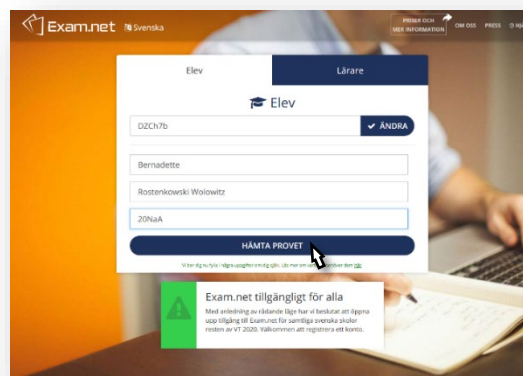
Exam.net Svenska

PRISER OCH MER INFORMATION

OM OSS

PRESS

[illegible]

Elev

Lärare

Elev

DZCh7b

ÄNDRA

Bernadette

Rostenkowski Wolowitz

20NaA

HÄMTA PROVET

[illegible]

Exam.net tillgängligt för alla

Med anledning av rådande läge har vi beslutat att öppna upp tillgång till Exam.net för samtliga svenska skolor resten av VT 2020. Välkommen att registrera ett konto.